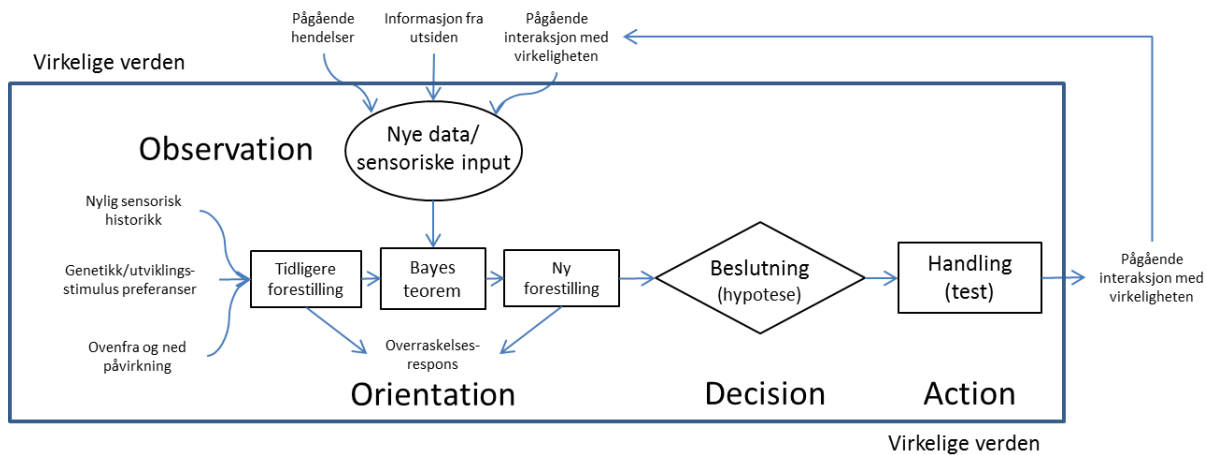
Pågående hendelser

Informasjon fra utsiden

Pågående interaksjon med virkeligheten

Virkelige verden

Observation

Nye data/ sensoriske input

Nylig sensorisk historikk

Genetikk/utviklings-stimulus preferanser

Ovenfra og ned påvirkning

Tidligere forestilling

Bayes teorem

Ny forestilling

Beslutning (hypotese)

Handling (test)

Pågående interaksjon med virkeligheten

Overraskelses-respons

Orientation

Decision

Action

Virkelige verden